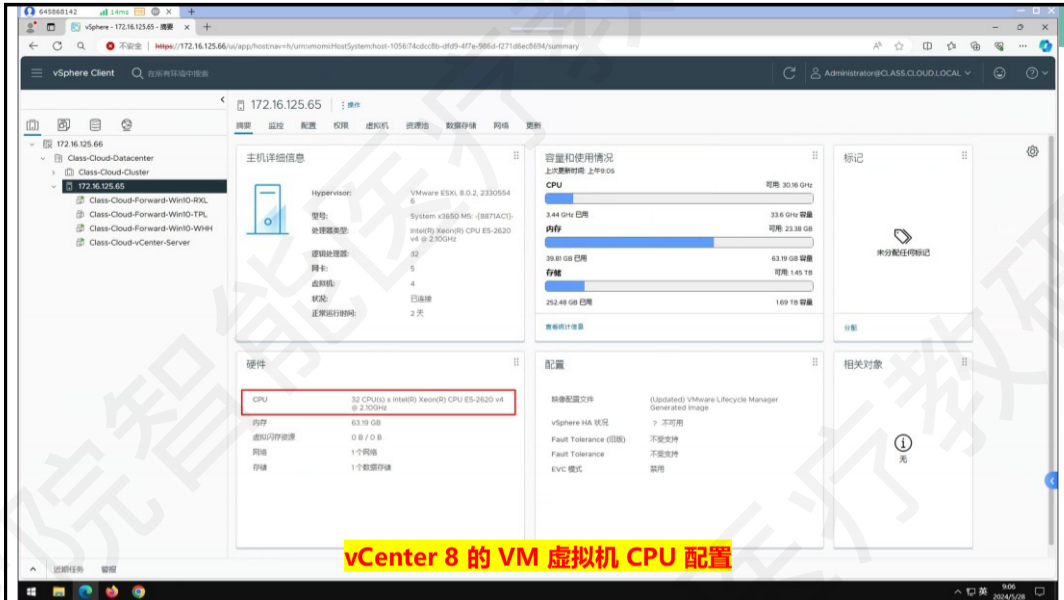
645868142 14ms

vSphere - 172.16.125.65 - 摘要 × +

不安全 | https://172.16.125.66/ui/app/host;nav=h/urn:vmomi:HostSystem:host-1056:74cdcc8b-dfd9-4f7e-986d-f271d6ec8694/summary

vSphere Client 在所有环境中搜索

Administrator@CLASS.CLOUD.LOCAL

172.16.125.66
Class-Cloud-Datacenter
Class-Cloud-Cluster
172.16.125.65
Class-Cloud-Forward-Win10-RXL
Class-Cloud-Forward-Win10-TPL
Class-Cloud-Forward-Win10-WHH
Class-Cloud-vCenter-Server

172.16.125.65 | 操作

摘要 监控 配置 权限 虚拟机 资源池 数据存储 网络 更新

主机详细信息

Hypervisor: VMware ESXi, 8.0.2, 22380479
型号: System x3650 M5: -[8871AC1]-
处理器类型: Intel(R) Xeon(R) CPU E5-2620 v4 @ 2.10GHz
逻辑处理器: 32
网卡: 5
虚拟机: 4
状况: 已连接
正常运行时间: 2 天

容量和使用情况
上次更新时间: 上午9:05
CPU 可用: 30.16 GHz
3.44 GHz 已用 33.6 GHz 容量
内存 可用: 23.38 GB
39.81 GB 已用 63.19 GB 容量
存储 可用: 1.45 TB
252.48 GB 已用 1.69 TB 容量
查看统计信息

标记
未分配任何标记
分配

硬件
CPU 32 CPU(s) x Intel(R) Xeon(R) CPU E5-2620 v4 @ 2.10GHz
内存 63.19 GB
虚拟闪存资源 0 B / 0 B
网络 1个网络
存储 1个数据存储

配置
映像配置文件 (Updated) VMware Lifecycle Manager Generated Image
vSphere HA 状况 ? 不可用
Fault Tolerance (旧版) 不受支持
Fault Tolerance 不受支持
EVC 模式 禁用

相关对象
无

vCenter 8 的 VM 虚拟机 CPU 配置

近期任务 警报

英 9:06 2024/5/28